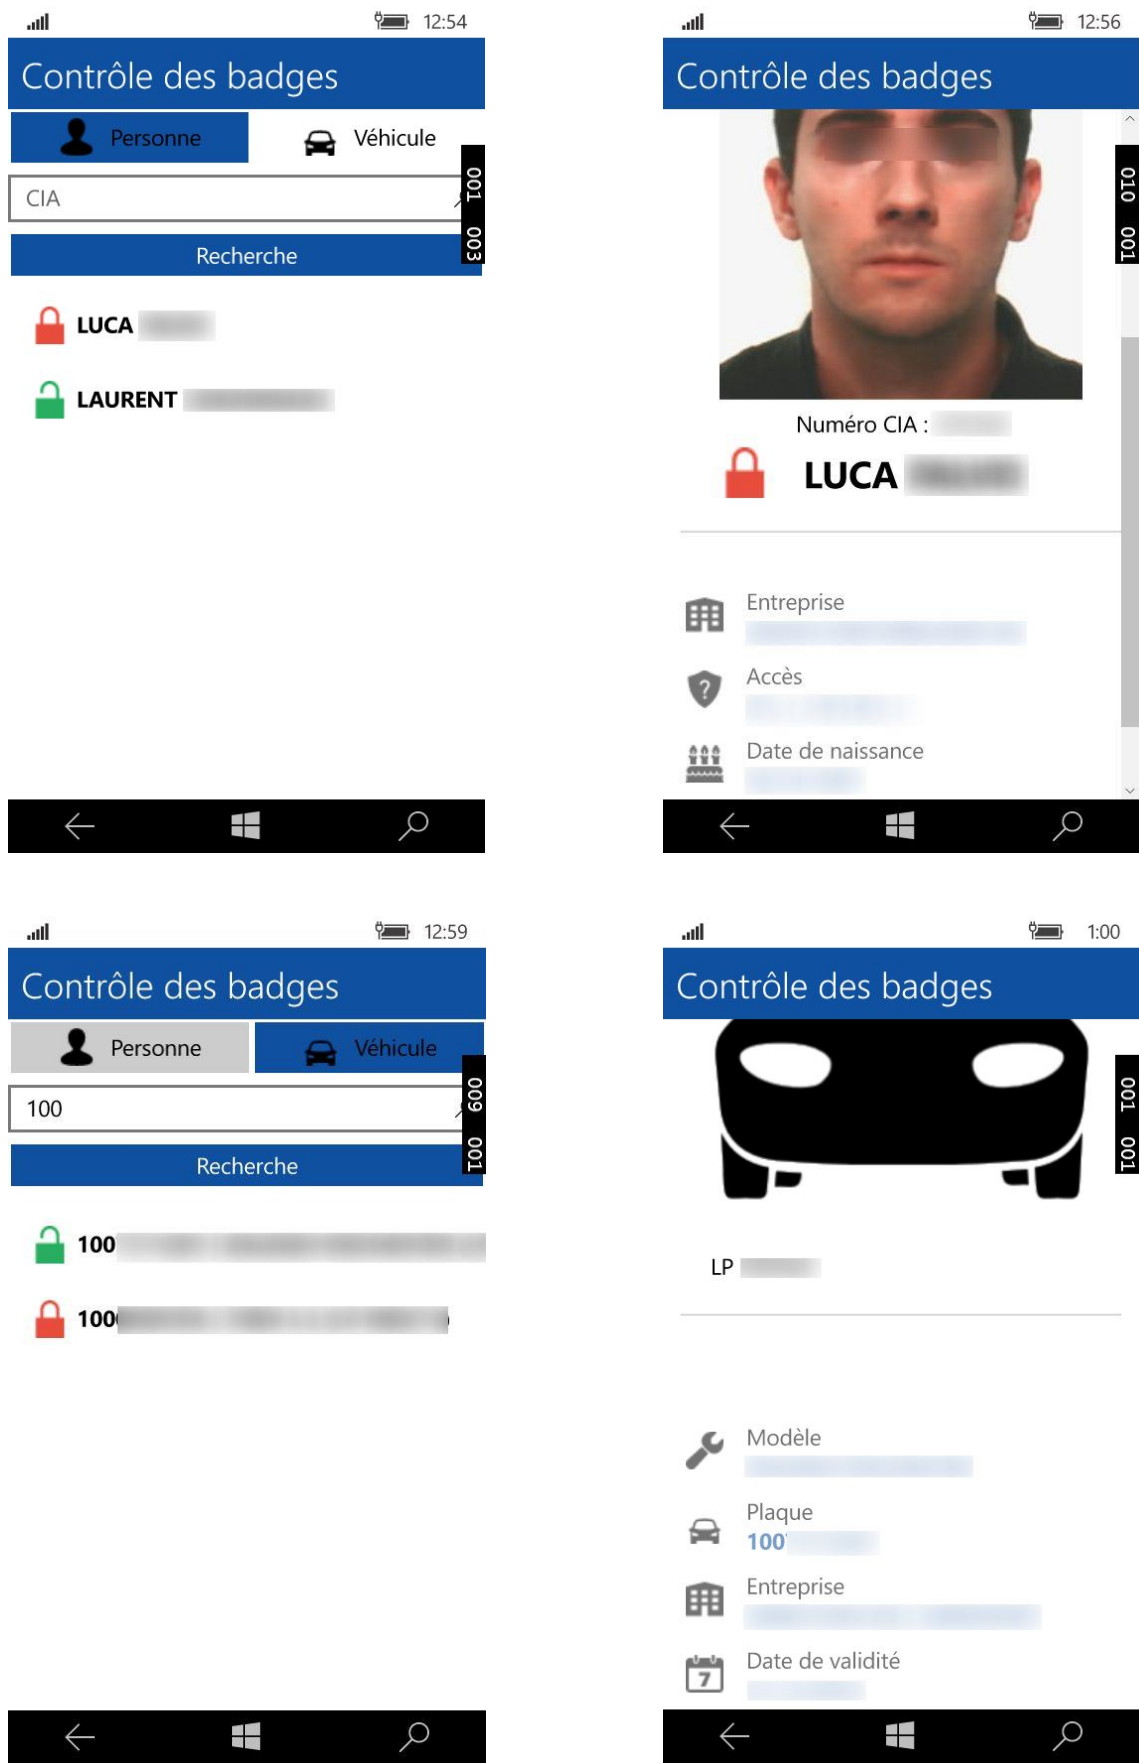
12:54

Contrôle des badges

Personne

Véhicule

CIA

001 003

Recherche

LUCA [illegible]

LAURENT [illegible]

12:56

Contrôle des badges

010 001

Numéro CIA : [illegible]

LUCA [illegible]

Entreprise

Accès

Date de naissance

12:59

Contrôle des badges

Personne

Véhicule

100

009 001

Recherche

100 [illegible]

100 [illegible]

1:00

Contrôle des badges

001 001

LP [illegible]

Modèle

Plaque
100 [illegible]

Entreprise

7

Date de validité